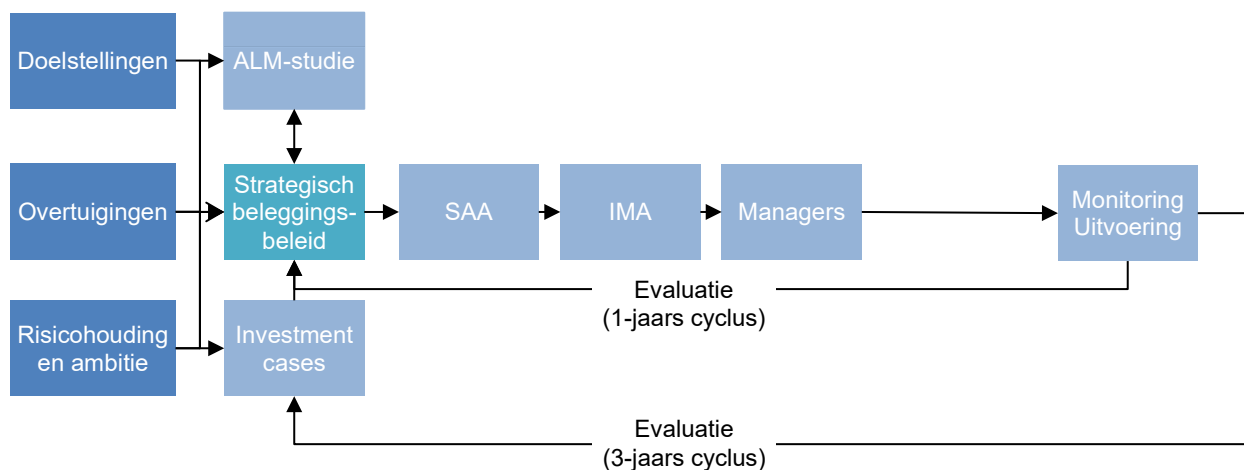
Doelstellingen

ALM-studie

Overtuigingen

Strategisch beleggingsbeleid

SAA

IMA

Managers

Monitoring Uitvoering

Evaluatie (1-jaars cyclus)

Risicohouding en ambitie

Investment cases

Evaluatie (3-jaars cyclus)